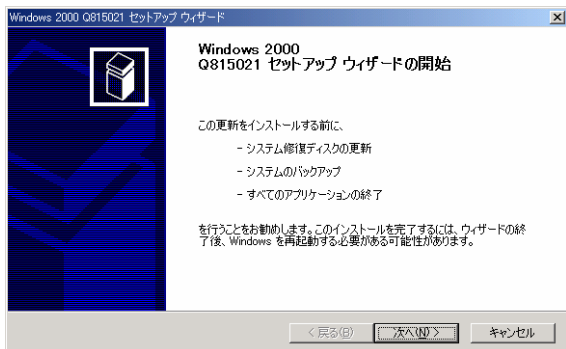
Windows 2000 Q815021 セットアップ ウィザード

Windows 2000
Q815021 セットアップ ウィザードの開始

この更新をインストールする前に、

- システム修復ディスクの更新

- システムのバックアップ

- すべてのアプリケーションの終了

を行うことをお勧めします。このインストールを完了するには、ウィザードの終了後、Windows を再起動する必要がある可能性があります。

< 戻る(B)
次へ(N) >
キャンセル